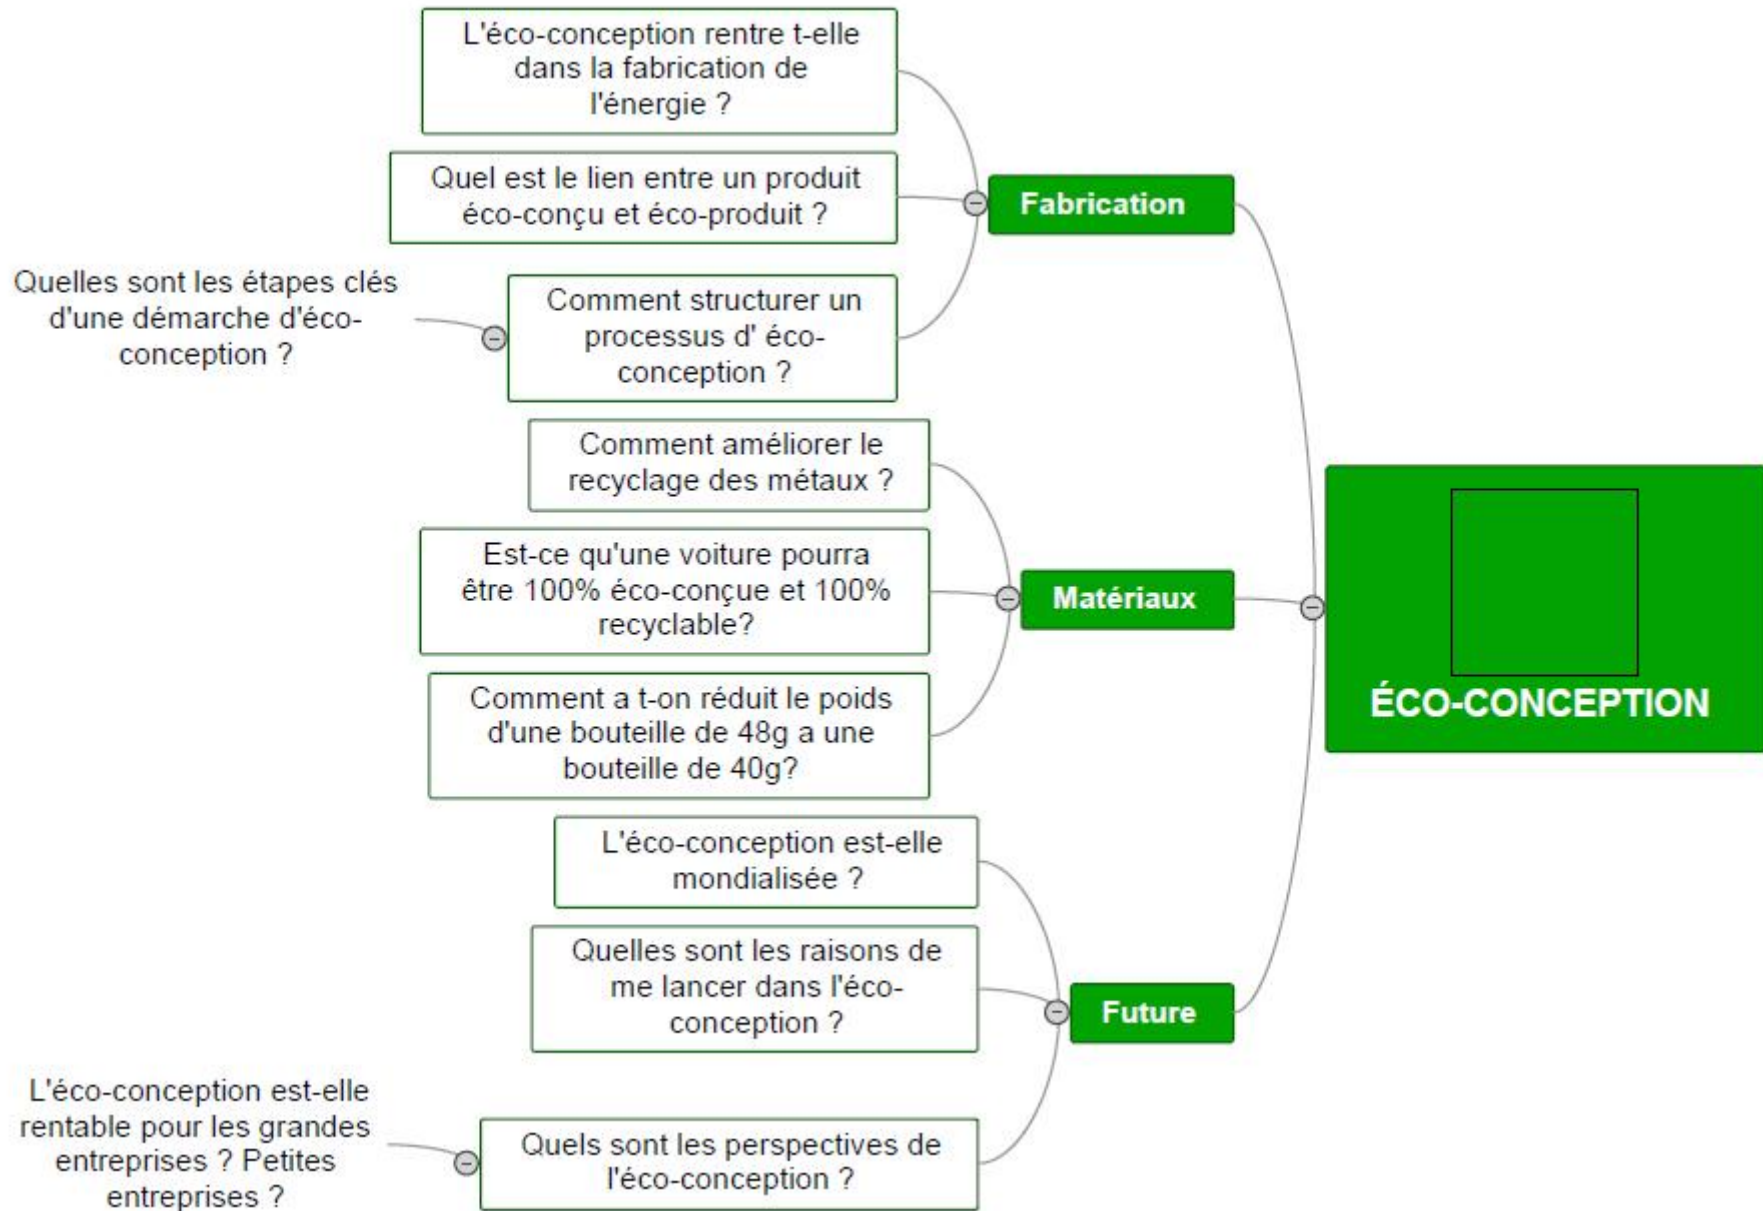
ÉCO-CONCEPTION

Fabrication

L'éco-conception rentre t-elle dans la fabrication de l'énergie ?

Quel est le lien entre un produit éco-conçu et éco-produit ?

Comment structurer un processus d' éco-conception ?

Quelles sont les étapes clés d'une démarche d'éco-conception ?

Matériaux

Comment améliorer le recyclage des métaux ?

Est-ce qu'une voiture pourra être 100% éco-conçue et 100% recyclable?

Comment a t-on réduit le poids d'une bouteille de 48g a une bouteille de 40g?

Future

L'éco-conception est-elle mondialisée ?

Quelles sont les raisons de me lancer dans l'éco-conception ?

Quels sont les perspectives de l'éco-conception ?

L'éco-conception est-elle rentable pour les grandes entreprises ? Petites entreprises ?